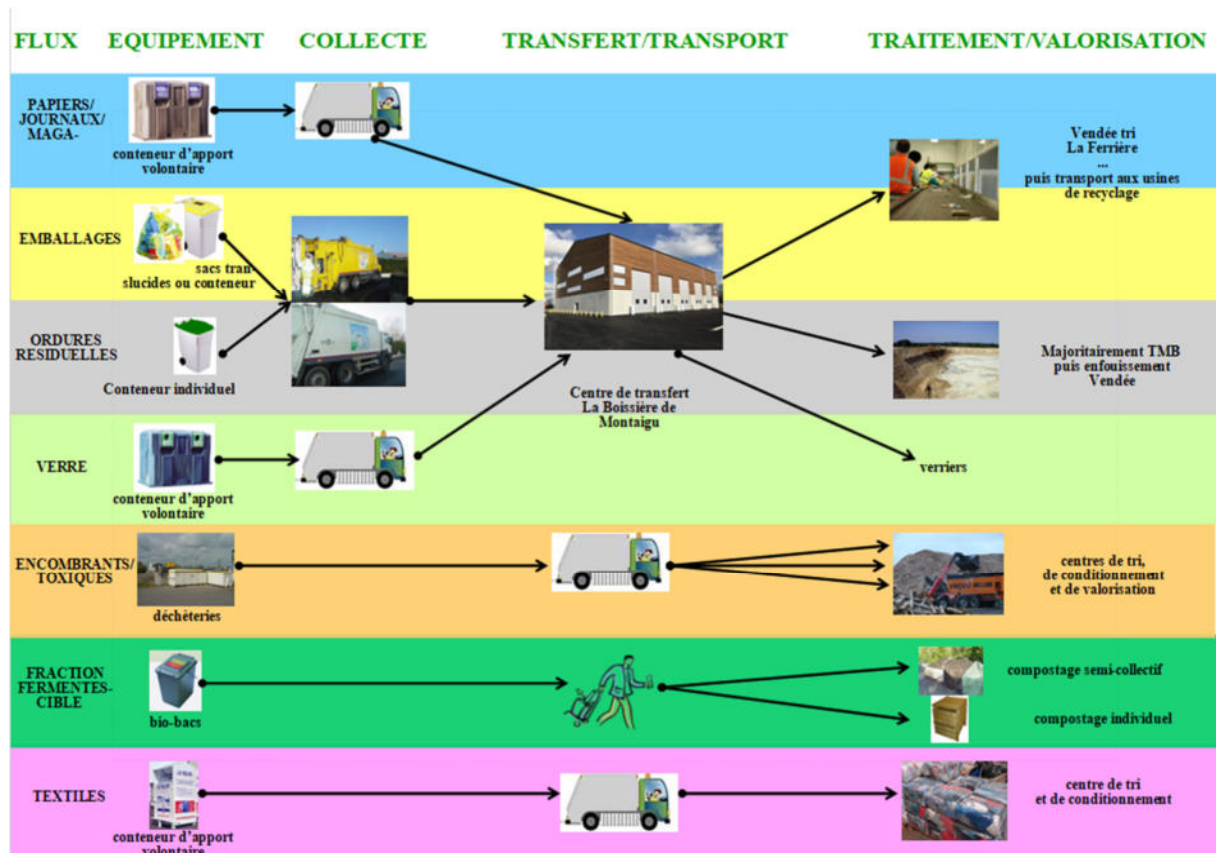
FLUX EQUIPEMENT COLLECTE TRANSFERT/TRANSPORT TRAITEMENT/VALORISATION

PAPIERS/ JOURNAUX/ MAGA-

conteneur d'apport volontaire

Vendée tri La Ferrière ... puis transport aux usines de recyclage

EMBALLAGES

sacs tran slucides ou conteneur

ORDURES RESIDUELLES

Conteneur individuel

Majoritairement TMB puis enfouissement Vendée

Centre de transfert La Boissière de Montaigu

VERRE

conteneur d'apport volontaire

verriers

ENCOMBRANTS/ TOXIQUES

déchèteries

centres de tri, de conditionnement et de valorisation

FRACTION FERMENTES-CIBLE

bio-bacs

compostage semi-collectif

compostage individuel

TEXTILES

conteneur d'apport volontaire

centre de tri et de conditionnement